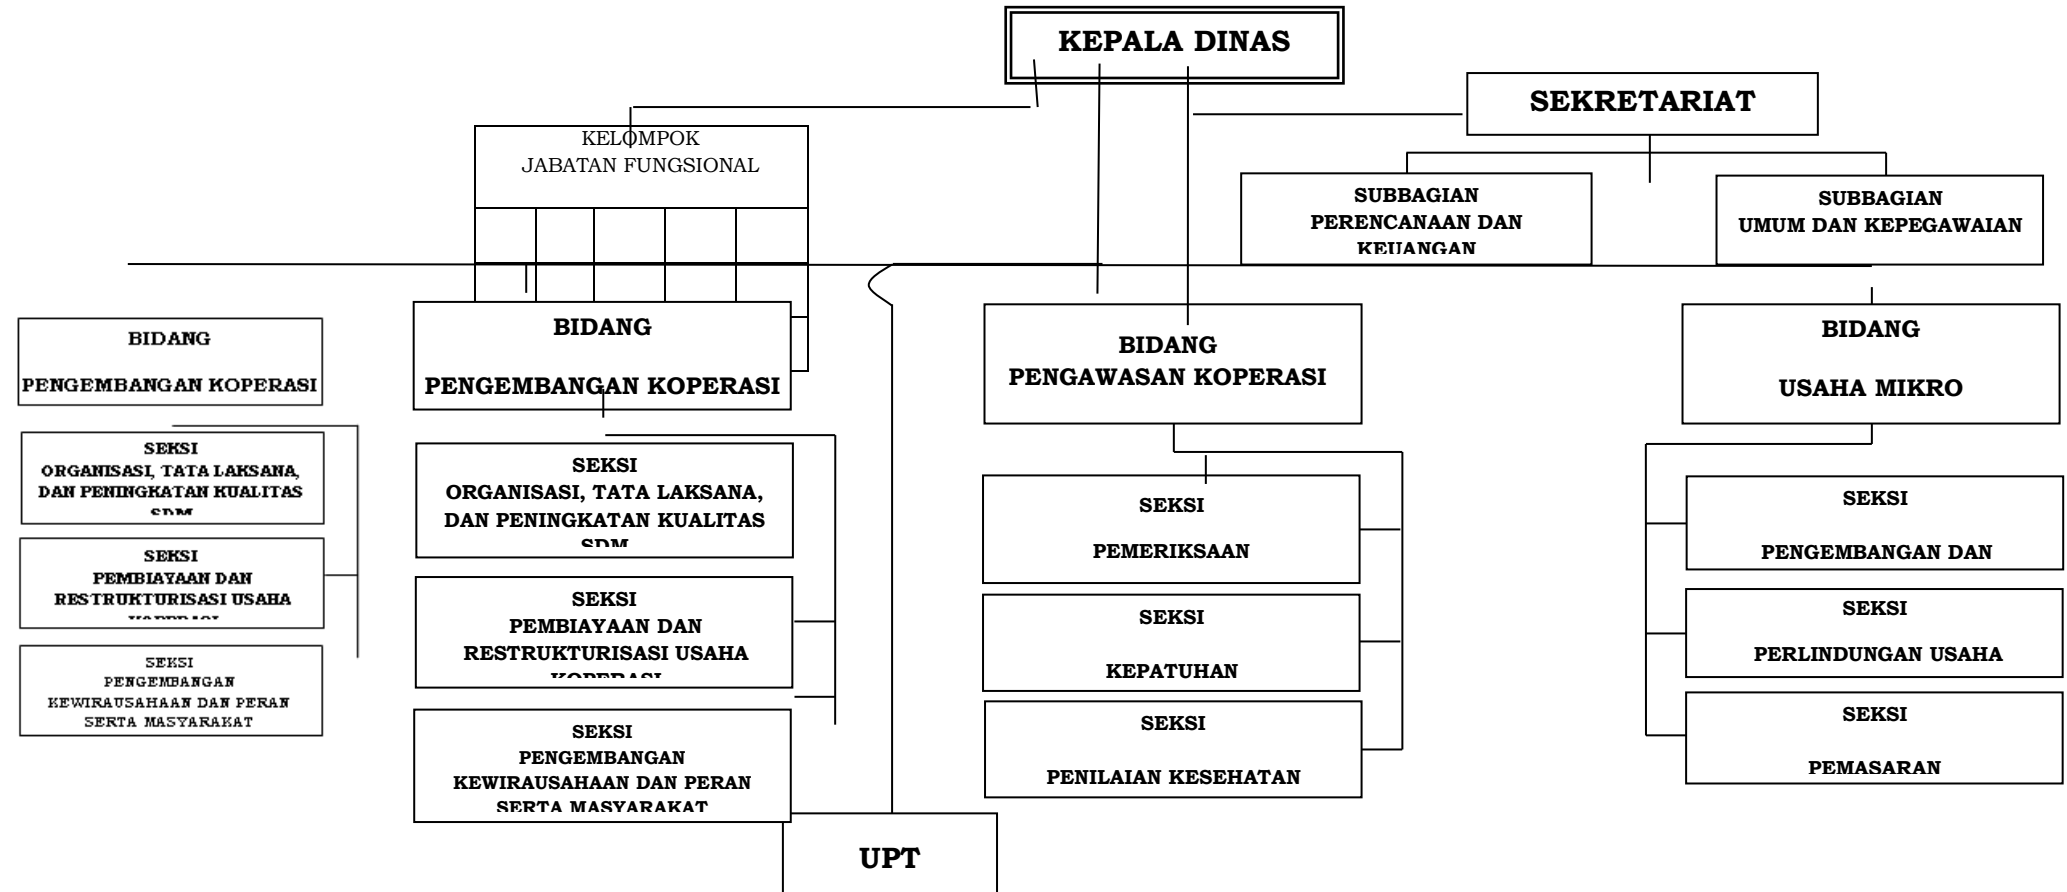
KEPALA DINAS

SEKRETARIAT

KELOMPOK JABATAN FUNGSIONAL

SUBBAGIAN PERENCANAAN DAN KEUANGAN

SUBBAGIAN UMUM DAN KEPEGAWAIAN

BIDANG PENGEMBANGAN KOPERASI

SEKSI ORGANISASI, TATA LAKSANA, DAN PENINGKATAN KUALITAS SDM

SEKSI PEMBIAYAAN DAN RESTRUKTURISASI USAHA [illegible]

SEKSI PENGEMBANGAN KEWIRAUSAHAAN DAN PERAN SERTA MASYARAKAT

BIDANG PENGEMBANGAN KOPERASI

SEKSI ORGANISASI, TATA LAKSANA, DAN PENINGKATAN KUALITAS SDM

SEKSI PEMBIAYAAN DAN RESTRUKTURISASI USAHA KOPERASI

SEKSI PENGEMBANGAN KEWIRAUSAHAAN DAN PERAN SERTA MASYARAKAT

BIDANG PENGAWASAN KOPERASI

SEKSI PEMERIKSAAN

SEKSI KEPATUHAN

SEKSI PENILAIAN KESEHATAN

BIDANG USAHA MIKRO

SEKSI PENGEMBANGAN DAN

SEKSI PERLINDUNGAN USAHA

SEKSI PEMASARAN

UPT